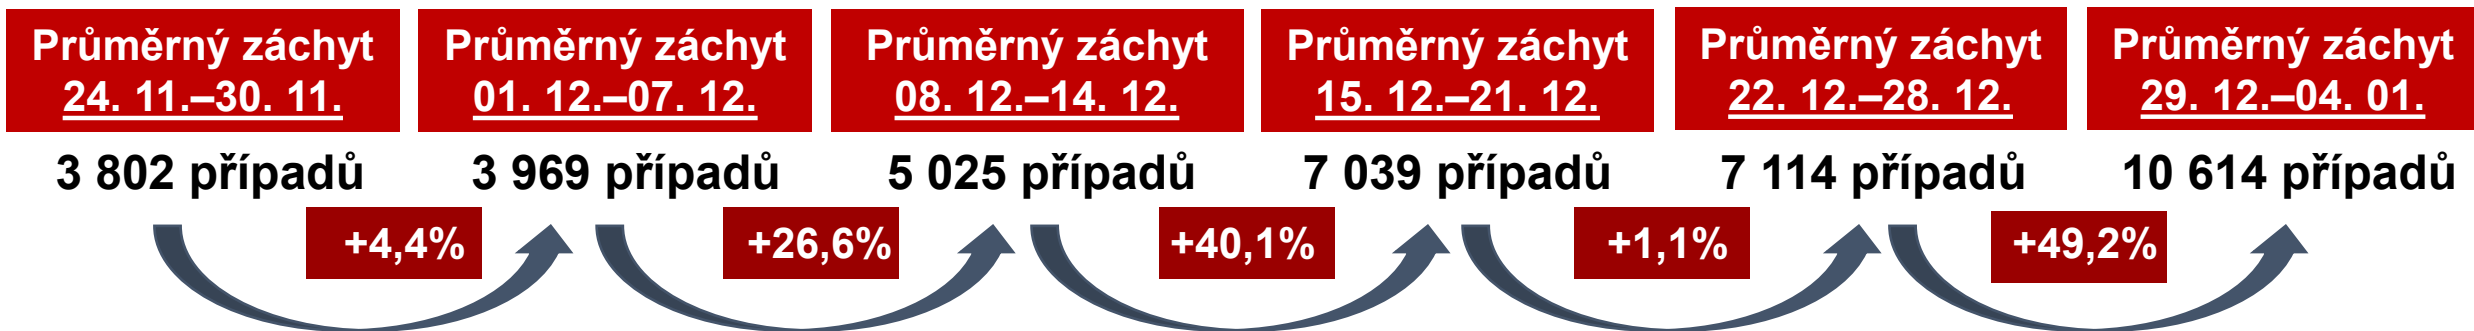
Průměrný záchyt
24. 11.–30. 11.

3 802 případů

Průměrný záchyt
01. 12.–07. 12.

3 969 případů

Průměrný záchyt
08. 12.–14. 12.

5 025 případů

Průměrný záchyt
15. 12.–21. 12.

7 039 případů

Průměrný záchyt
22. 12.–28. 12.

7 114 případů

Průměrný záchyt
29. 12.–04. 01.

10 614 případů

+4,4%

+26,6%

+40,1%

+1,1%

+49,2%